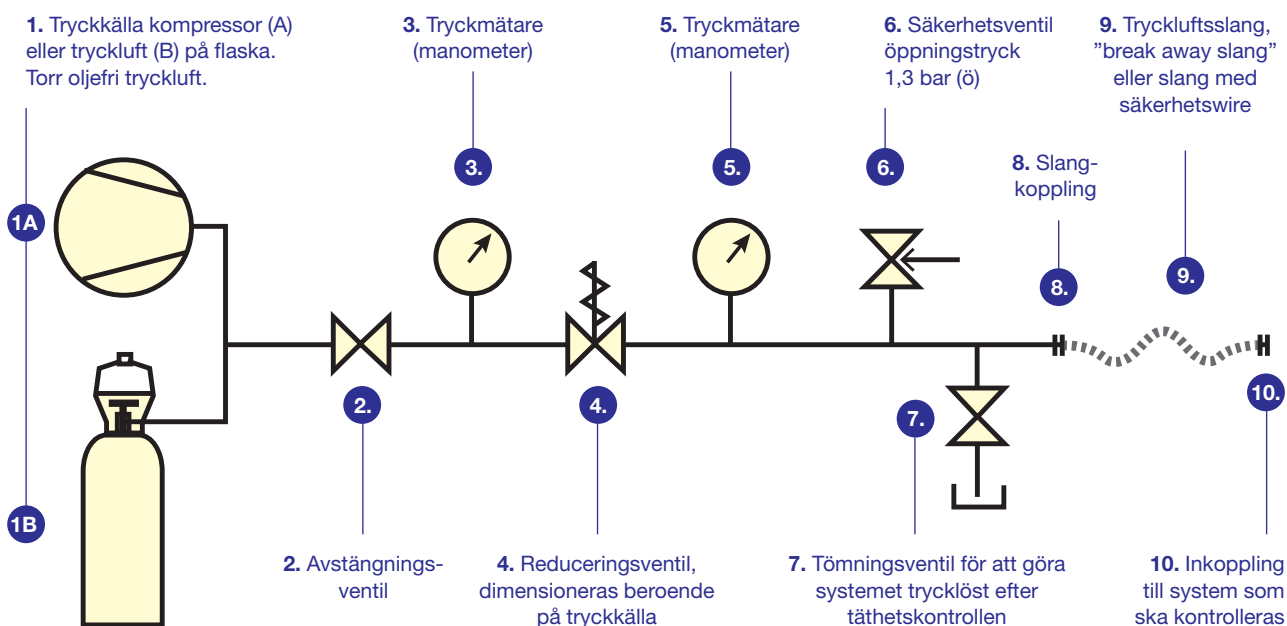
**1.** Tryckkälla kompressor (A) eller tryckluft (B) på flaska. Torr oljefri tryckluft.

**3.** Tryckmätare (manometer)

**5.** Tryckmätare (manometer)

**6.** Säkerhetsventil öppningstryck 1,3 bar (ö)

**9.** Tryckluftsslang, ”break away slang” eller slang med säkerhetswire

**8.** Slangkoppling

1A

3.

5.

6.

8.

9.

2.

4.

7.

10.

1B

**2.** Avstängningsventil

**4.** Reduceringsventil, dimensioneras beroende på tryckkälla

**7.** Tömningsventil för att göra systemet trycklöst efter täthetskontrollen

**10.** Inkoppling till system som ska kontrolleras